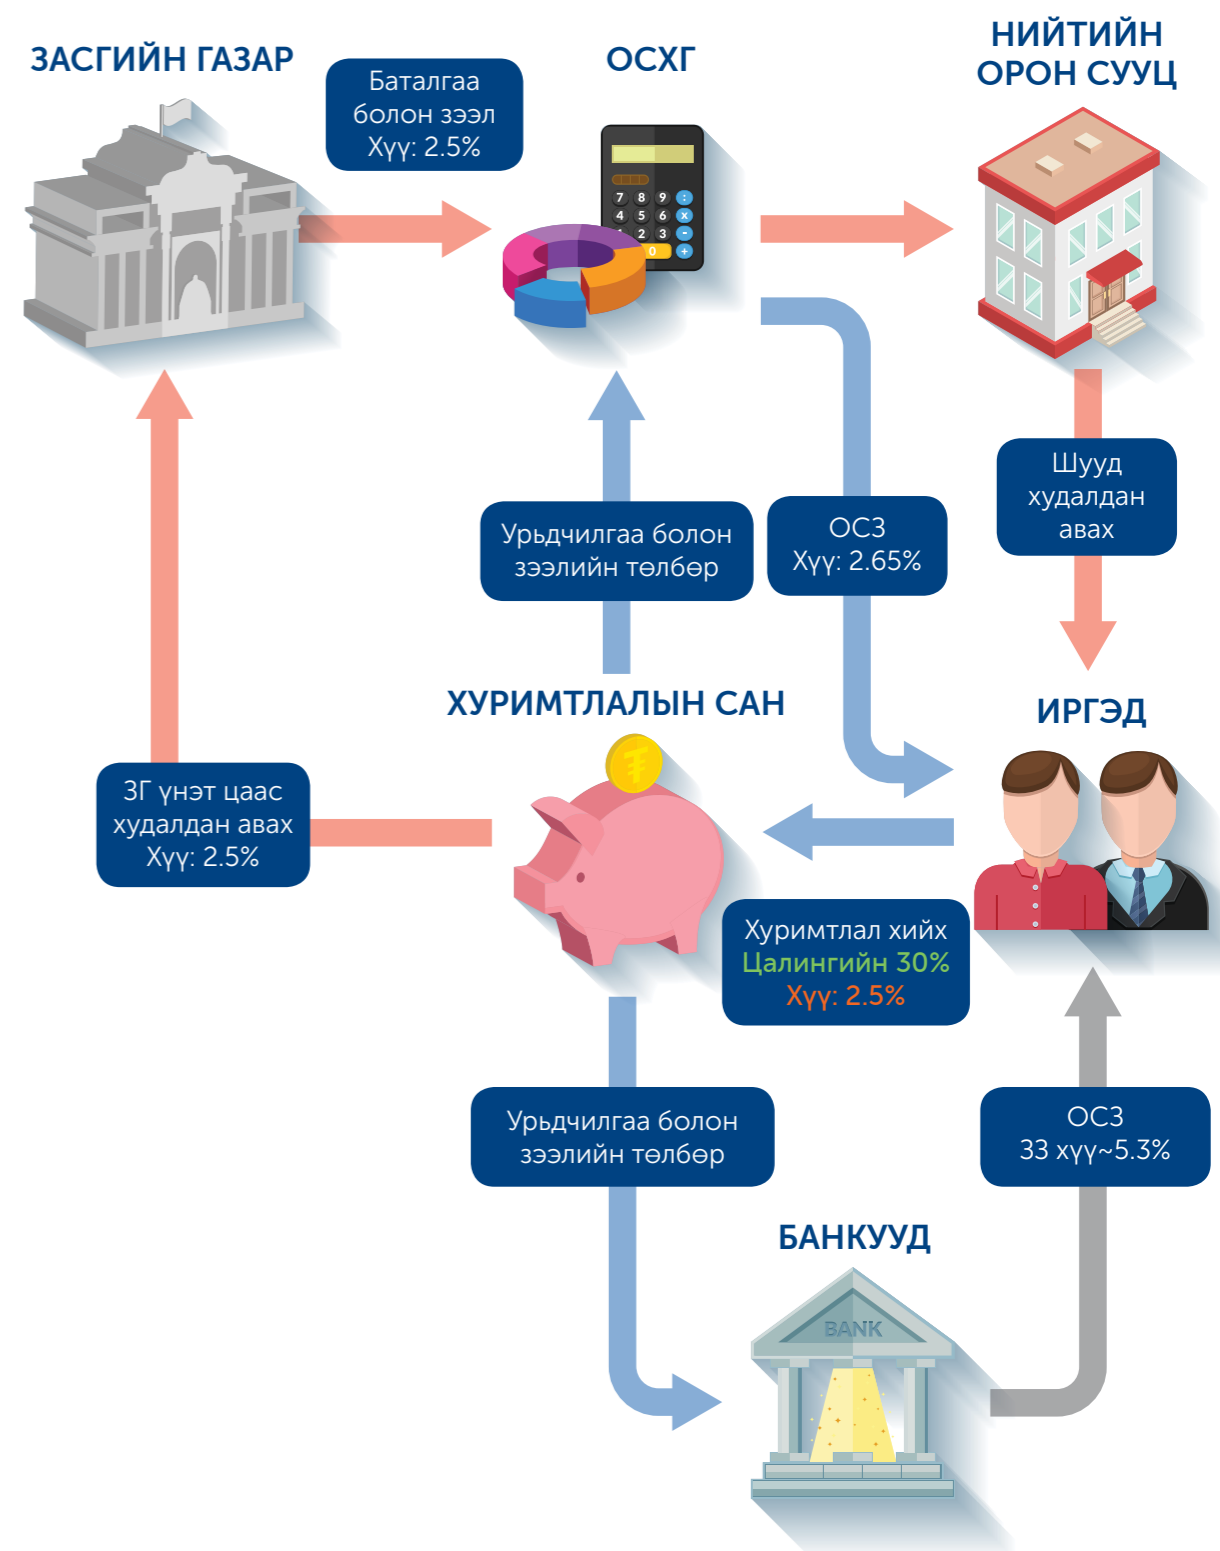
ЗАСГИЙН ГАЗАР

Баталгаа болон зээл Хүү: 2.5%

ОСХГ

НИЙТИЙН ОРОН СУУЦ

7 8 9 4 5 6 1 2 3 0

Шууд худалдан авах

Урьдчилгаа болон зээлийн төлбөр

ОСЗ Хүү: 2.65%

ХУРИМТЛАЛЫН САН

ИРГЭД

ЗГ үнэт цаас худалдан авах Хүү: 2.5%

₮

Хуримтлал хийх Цалингийн 30% Хүү: 2.5%

Урьдчилгаа болон зээлийн төлбөр

ОСЗ 33 хүү~5.3%

БАНКУУД

BANK